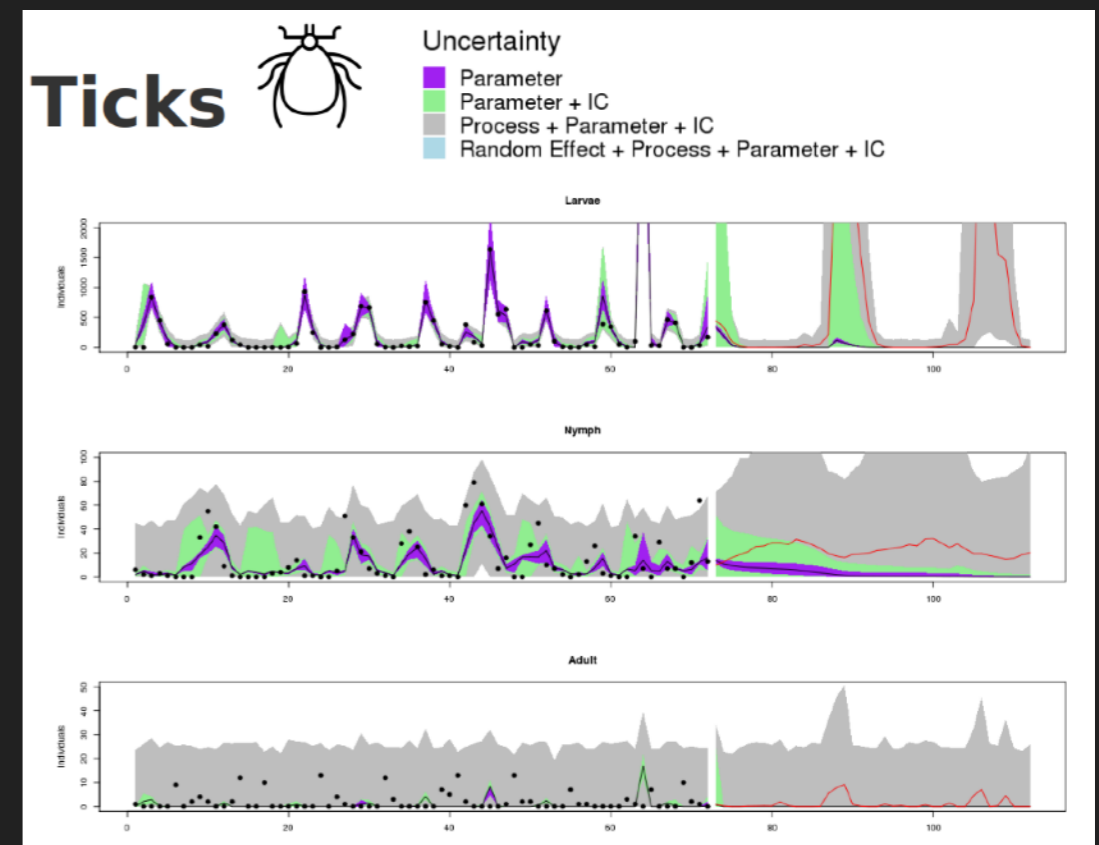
Ticks

Uncertainty
Parameter
Parameter + IC
Process + Parameter + IC
Random Effect + Process + Parameter + IC

Larvae

Individuals

0
500
1000
1500
2000

0
20
40
60
80
100

Nymph

Individuals

0
20
40
60
80
100

0
20
40
60
80
100

Adult

Individuals

0
10
20
30
40
50

0
20
40
60
80
100